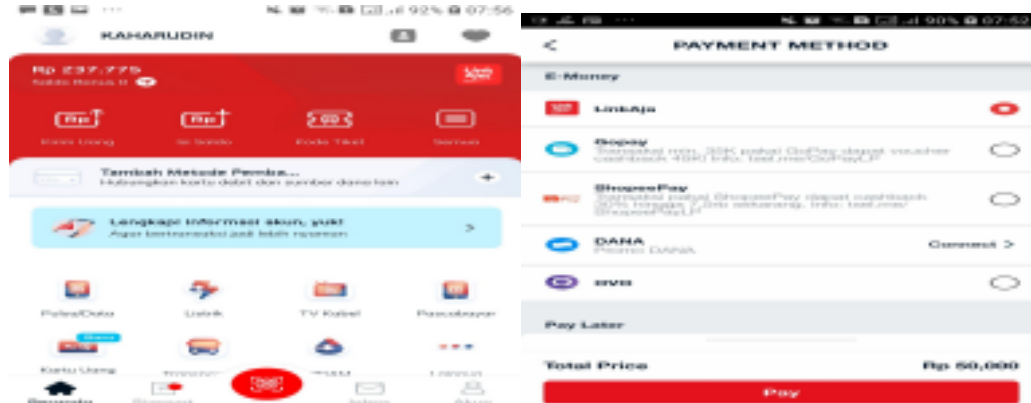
92% 07:56

KAHARUDIN

Rp 237.775
Saldo Bonus 0

Kirim Uang
Isi Saldo
Kode Tiket
Semua

Tambah Metode Pemba...
Hubungkan kartu debit dan sumber dana lain

Lengkapi informasi akun, yuk!
Agar bertransaksi jadi lebih nyaman

Pulsa/Data
Listrik
TV Kabel
Pascabayar
Baru
Kartu Uang
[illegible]
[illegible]
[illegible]

Beranda
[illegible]
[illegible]
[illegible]

90% 07:5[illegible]

PAYMENT METHOD

E-Money

LinkAja

Gopay
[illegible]

ShopeePay
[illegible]

DANA
Promo DANA
Connect >

OVO

Pay Later

Total Price
Rp 50,000

Pay